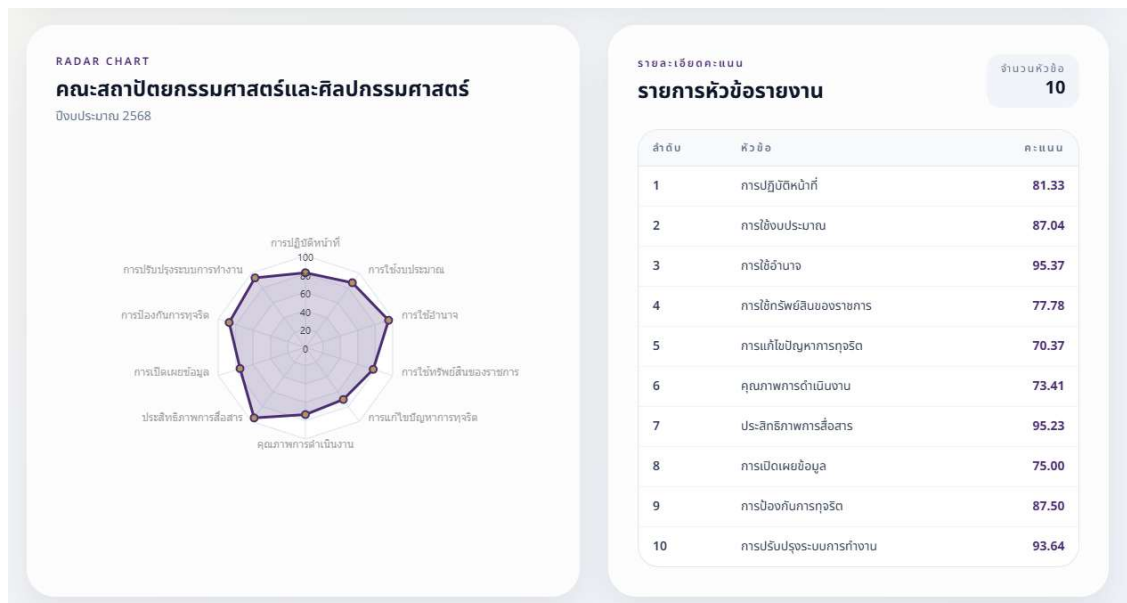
RADAR CHART

คณะสถาปัตยกรรมศาสตร์และศิลปกรรมศาสตร์

ปีงบประมาณ 2568

การปฏิบัติหน้าที่
การใช้งบประมาณ
การใช้อำนาจ
การใช้ทรัพย์สินของราชการ
การแก้ไขปัญหาการทุจริต
คุณภาพการดำเนินงาน
ประสิทธิภาพการสื่อสาร
การเปิดเผยข้อมูล
การป้องกันการทุจริต
การปรับปรุงระบบการทำงาน
100
80
60
40
20
0

รายละเอียดคะแนน

รายการหัวข้อรายงาน

จำนวนหัวข้อ
10

| ลำดับ | หัวข้อ | คะแนน |
|---|---|---|
| 1 | การปฏิบัติหน้าที่ | 81.33 |
| 2 | การใช้งบประมาณ | 87.04 |
| 3 | การใช้อำนาจ | 95.37 |
| 4 | การใช้ทรัพย์สินของราชการ | 77.78 |
| 5 | การแก้ไขปัญหาการทุจริต | 70.37 |
| 6 | คุณภาพการดำเนินงาน | 73.41 |
| 7 | ประสิทธิภาพการสื่อสาร | 95.23 |
| 8 | การเปิดเผยข้อมูล | 75.00 |
| 9 | การป้องกันการทุจริต | 87.50 |
| 10 | การปรับปรุงระบบการทำงาน | 93.64 |